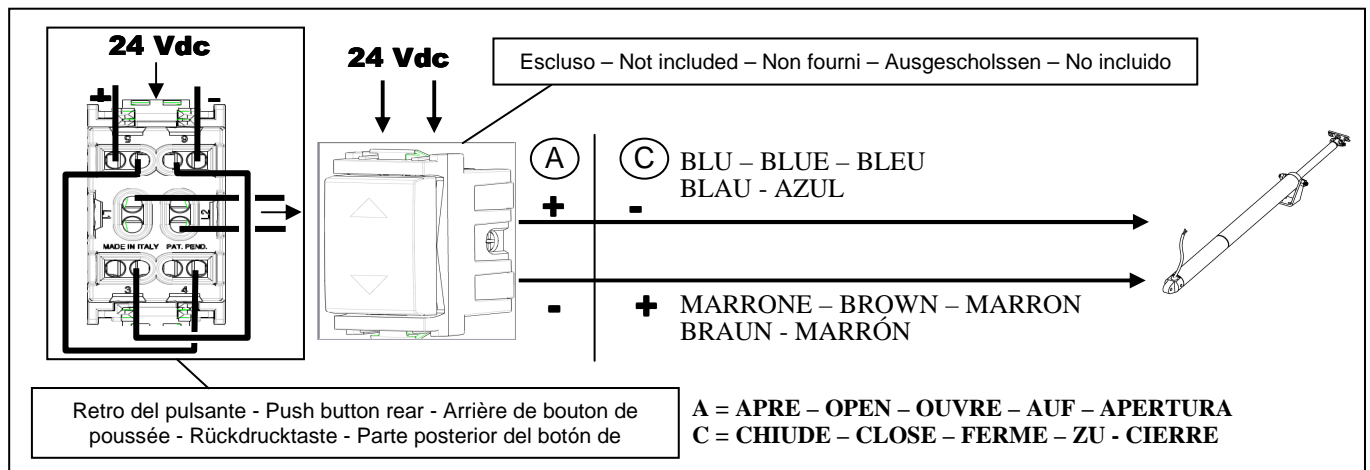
24 Vdc

+ -

5 6

11 12

MADE IN ITALY PAT. PEND.

3 4

24 Vdc

Escluso – Not included – Non fourni – Ausgescholssen – No incluido

A

C BLU – BLUE – BLEU BLAU - AZUL

+ -

- +

MARRONE – BROWN – MARRON BRAUN - MARRÓN

Retro del pulsante - Push button rear - Arrière de bouton de poussée - Rückdrucktaste - Parte posterior del botón de

A = APRE – OPEN – OUVRE – AUF – APERTURA
C = CHIUDE – CLOSE – FERME – ZU - CIERRE